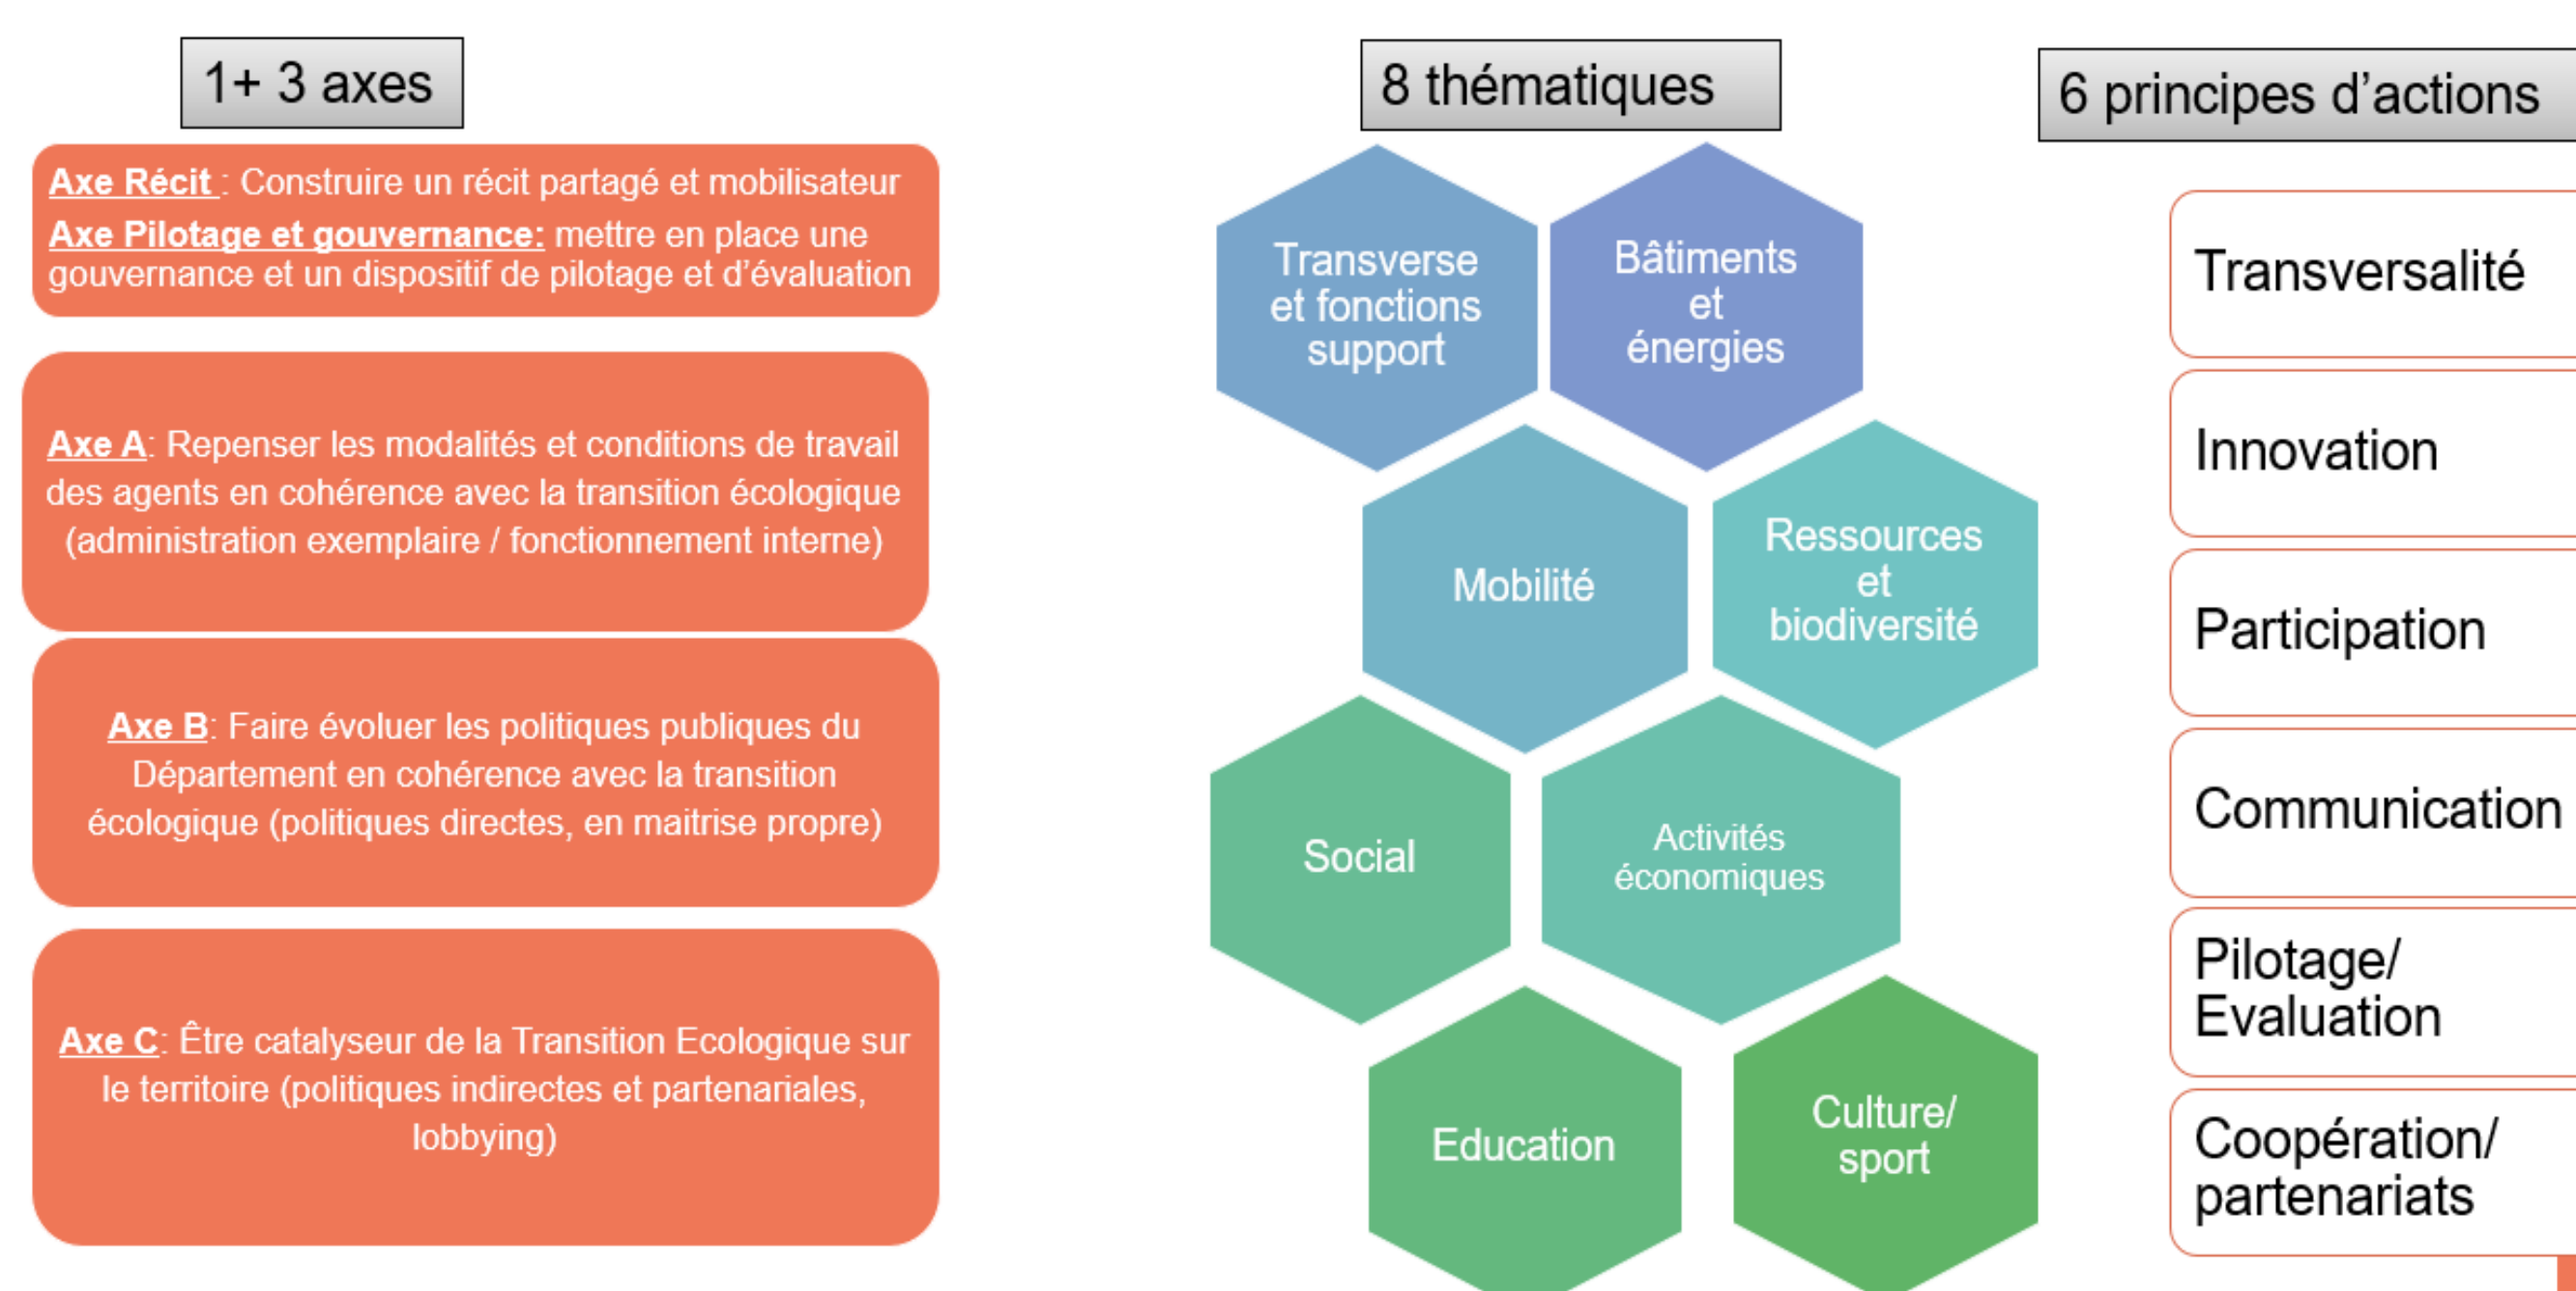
1+ 3 axes

Axe Récit : Construire un récit partagé et mobilisateur
Axe Pilotage et gouvernance: mettre en place une gouvernance et un dispositif de pilotage et d'évaluation

Axe A: Repenser les modalités et conditions de travail des agents en cohérence avec la transition écologique (administration exemplaire / fonctionnement interne)

Axe B: Faire évoluer les politiques publiques du Département en cohérence avec la transition écologique (politiques directes, en maitrise propre)

Axe C: Être catalyseur de la Transition Ecologique sur le territoire (politiques indirectes et partenariales, lobbying)

8 thématiques

Transverse et fonctions support

Bâtiments et énergies

Mobilité

Ressources et biodiversité

Social

Activités économiques

Education

Culture/ sport

6 principes d'actions

Transversalité

Innovation

Participation

Communication

Pilotage/ Evaluation

Coopération/ partenariats